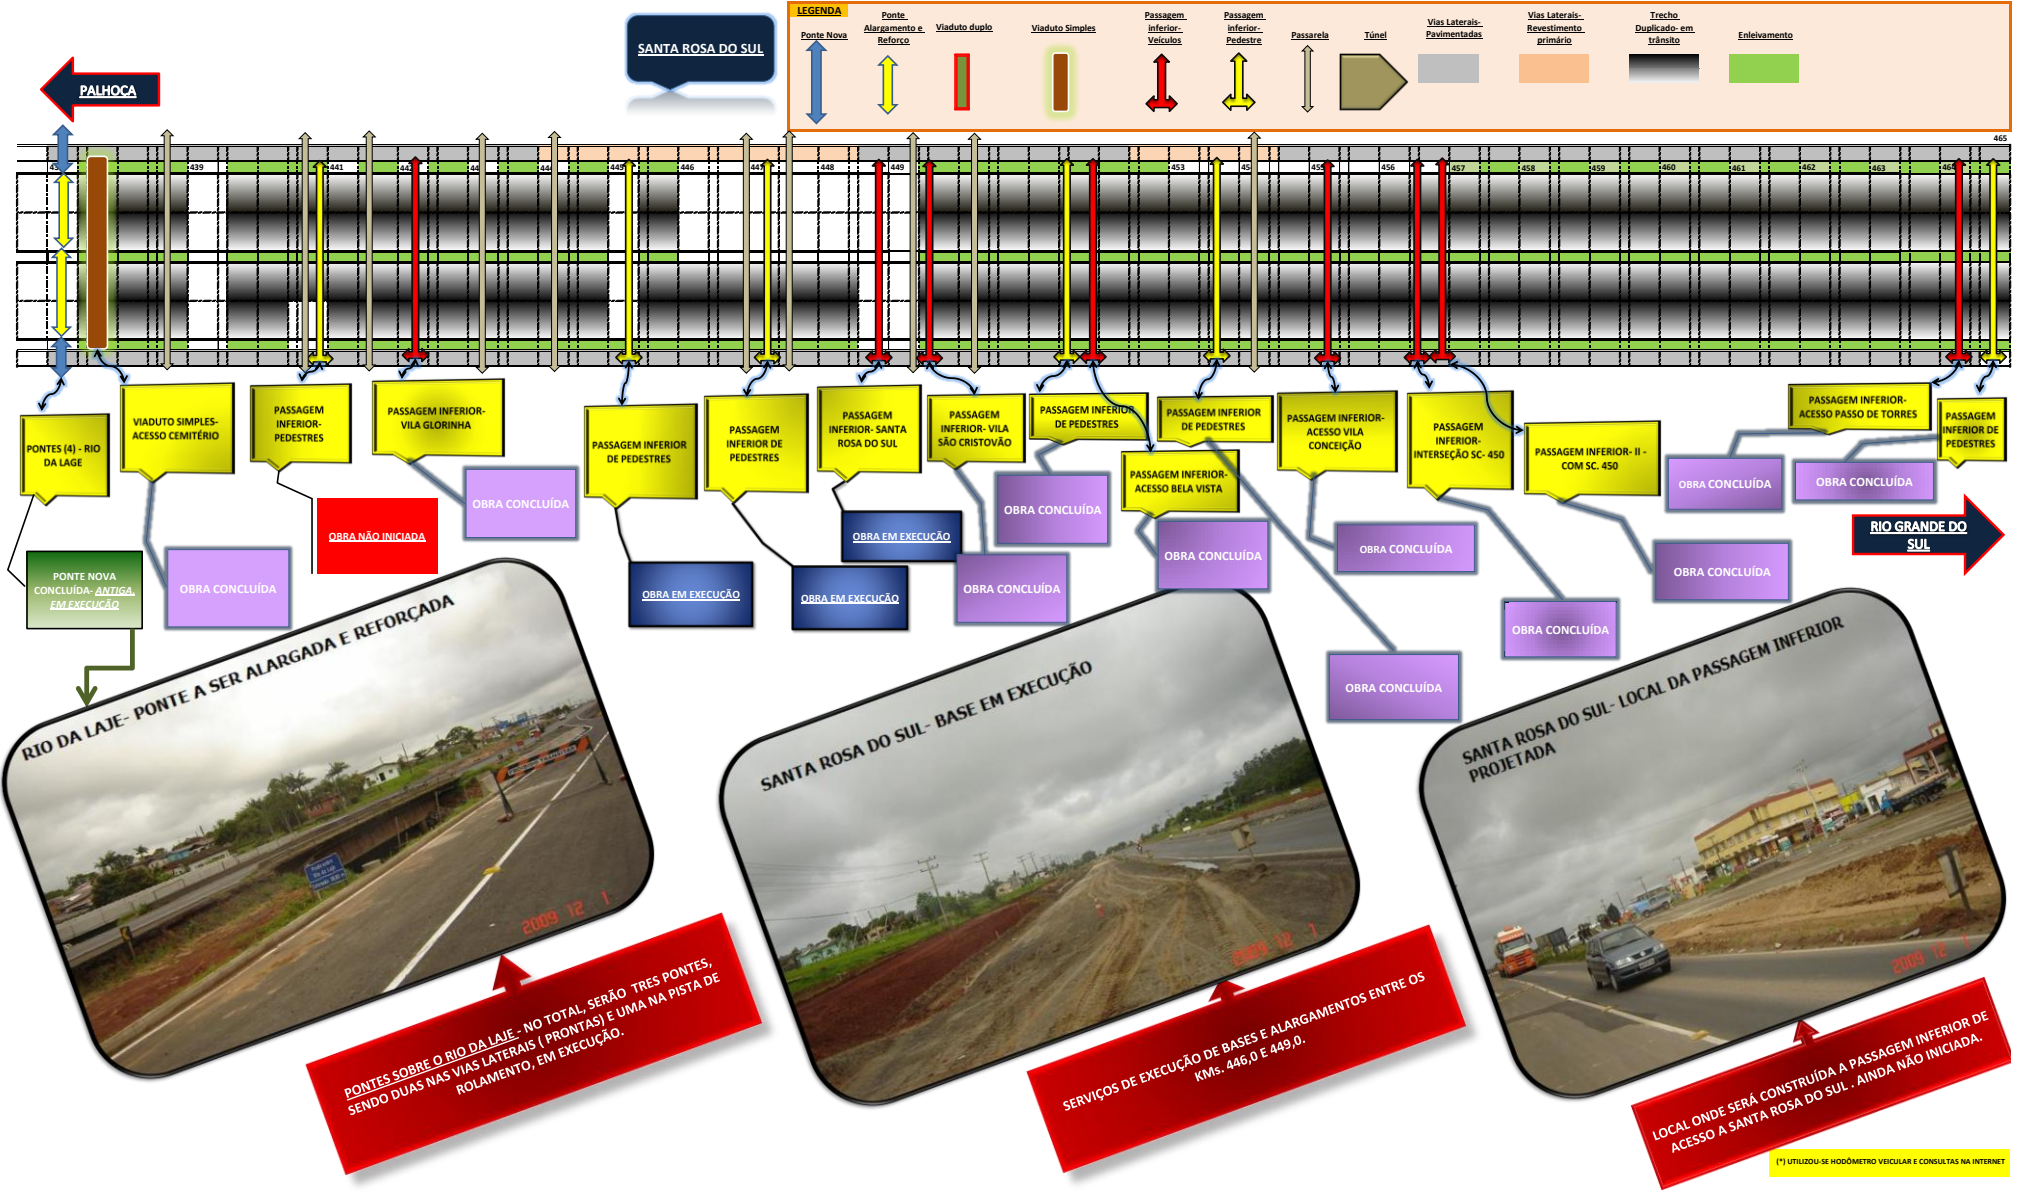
SANTA ROSA DO SUL

LEGENDA

Ponte Nova | Ponte Alargamento e Reforço | Viaduto duplo | Viaduto Simples | Passagem inferior-Veículos | Passagem inferior-Pedestre | Passarela | Túnel | Vias Laterais-Pavimentadas | Vias Laterais-Revestimento primário | Trecho Duplicado- em trânsito | Enleivamento

PALHOÇA

465

439 441 445 446 448 449 453 456 457 458 459 460 461 462 463

PONTES (4) - RIO DA LAGE

PONTE NOVA CONCLUÍDA- ANTIGA, EM EXECUÇÃO

VIADUTO SIMPLES- ACESSO CEMITÉRIO

OBRA CONCLUÍDA

PASSAGEM INFERIOR-PEDESTRES

OBRA NÃO INICIADA

PASSAGEM INFERIOR-VILA GLORINHA

OBRA CONCLUÍDA

PASSAGEM INFERIOR DE PEDESTRES

OBRA EM EXECUÇÃO

PASSAGEM INFERIOR DE PEDESTRES

OBRA EM EXECUÇÃO

PASSAGEM INFERIOR- SANTA ROSA DO SUL

OBRA EM EXECUÇÃO

PASSAGEM INFERIOR- VILA SÃO CRISTOVÃO

OBRA CONCLUÍDA

PASSAGEM INFERIOR DE PEDESTRES

OBRA CONCLUÍDA

PASSAGEM INFERIOR-ACESSO BELA VISTA

PASSAGEM INFERIOR DE PEDESTRES

OBRA CONCLUÍDA

OBRA CONCLUÍDA

PASSAGEM INFERIOR-ACESSO VILA CONCEIÇÃO

OBRA CONCLUÍDA

PASSAGEM INFERIOR-INTERSEÇÃO SC- 450

OBRA CONCLUÍDA

PASSAGEM INFERIOR- II - COM SC. 450

OBRA CONCLUÍDA

PASSAGEM INFERIOR-ACESSO PASSO DE TORRES

OBRA CONCLUÍDA

PASSAGEM INFERIOR DE PEDESTRES

OBRA CONCLUÍDA

RIO GRANDE DO SUL

RIO DA LAJE- PONTE A SER ALARGADA E REFORÇADA

2009 12 1

PONTES SOBRE O RIO DA LAJE - NO TOTAL, SERÃO TRES PONTES, SENDO DUAS NAS VIAS LATERAIS ( PRONTAS) E UMA NA PISTA DE ROLAMENTO, EM EXECUÇÃO.

SANTA ROSA DO SUL- BASE EM EXECUÇÃO

2009 12 1

SERVIÇOS DE EXECUÇÃO DE BASES E ALARGAMENTOS ENTRE OS KMs. 446,0 E 449,0.

SANTA ROSA DO SUL- LOCAL DA PASSAGEM INFERIOR PROJETADA

2009 12 1

LOCAL ONDE SERÁ CONSTRUÍDA A PASSAGEM INFERIOR DE ACESSO A SANTA ROSA DO SUL . AINDA NÃO INICIADA.

(*) UTILIZOU-SE HODÔMETRO VEICULAR E CONSULTAS NA INTERNET